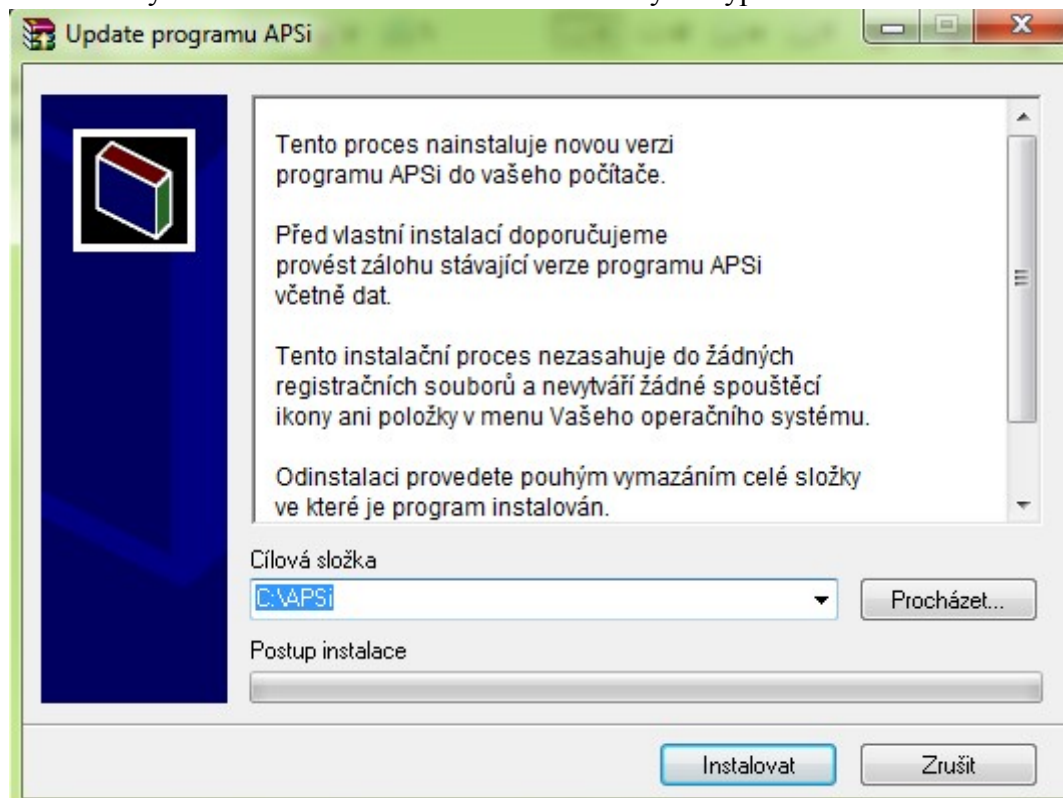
Update programu APSi

Tento proces nainstaluje novou verzi programu APSi do vašeho počítače.

Před vlastní instalací doporučujeme provést zálohu stávající verze programu APSi včetně dat.

Tento instalační proces nezasahuje do žádných registračních souborů a nevytváří žádné spouštěcí ikony ani položky v menu Vašeho operačního systému.

Odinstalaci provedete pouhým vymazáním celé složky ve které je program instalován.

Cílová složka

C:\APSi

Procházet...

Postup instalace

Instalovat

Zrušit